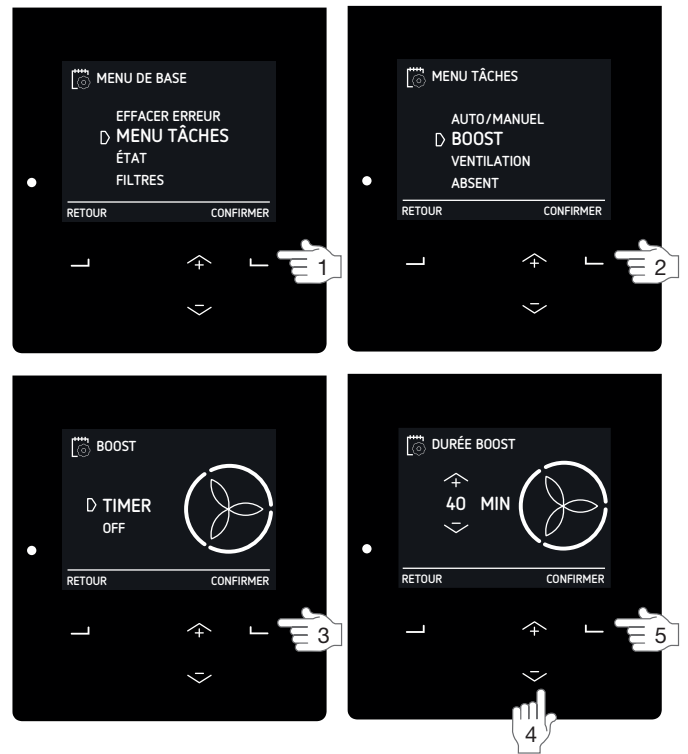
MENU DE BASE

EFFACER ERREUR
MENU TÂCHES
ÉTAT
FILTRES

RETOUR CONFIRMER

1

MENU TÂCHES

AUTO/MANUEL
BOOST
VENTILATION
ABSENT

RETOUR CONFIRMER

2

BOOST

TIMER
OFF

RETOUR CONFIRMER

3

DURÉE BOOST

40 MIN

RETOUR CONFIRMER

5

4